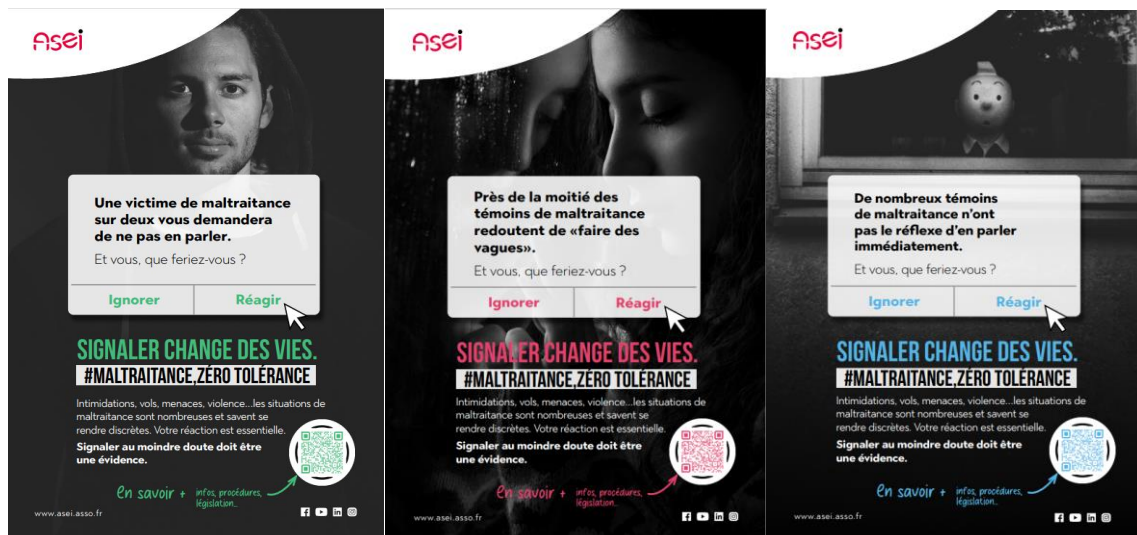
asei

Une victime de maltraitance sur deux vous demandera de ne pas en parler.

Et vous, que feriez-vous ?

Ignorer Réagir

SIGNALER CHANGE DES VIES.

#MALTRAITANCE,ZÉRO TOLÉRANCE

Intimidations, vols, menaces, violence...les situations de maltraitance sont nombreuses et savent se rendre discrètes. Votre réaction est essentielle.

Signaler au moindre doute doit être une évidence.

En savoir + infos, procédures, législation...

www.asei.asso.fr

asei

Près de la moitié des témoins de maltraitance redoutent de «faire des vagues».

Et vous, que feriez-vous ?

Ignorer Réagir

SIGNALER CHANGE DES VIES.

#MALTRAITANCE,ZÉRO TOLÉRANCE

Intimidations, vols, menaces, violence...les situations de maltraitance sont nombreuses et savent se rendre discrètes. Votre réaction est essentielle.

Signaler au moindre doute doit être une évidence.

En savoir + infos, procédures, législation...

www.asei.asso.fr

asei

De nombreux témoins de maltraitance n'ont pas le réflexe d'en parler immédiatement.

Et vous, que feriez-vous ?

Ignorer Réagir

SIGNALER CHANGE DES VIES.

#MALTRAITANCE,ZÉRO TOLÉRANCE

Intimidations, vols, menaces, violence...les situations de maltraitance sont nombreuses et savent se rendre discrètes. Votre réaction est essentielle.

Signaler au moindre doute doit être une évidence.

En savoir + infos, procédures, législation...

www.asei.asso.fr